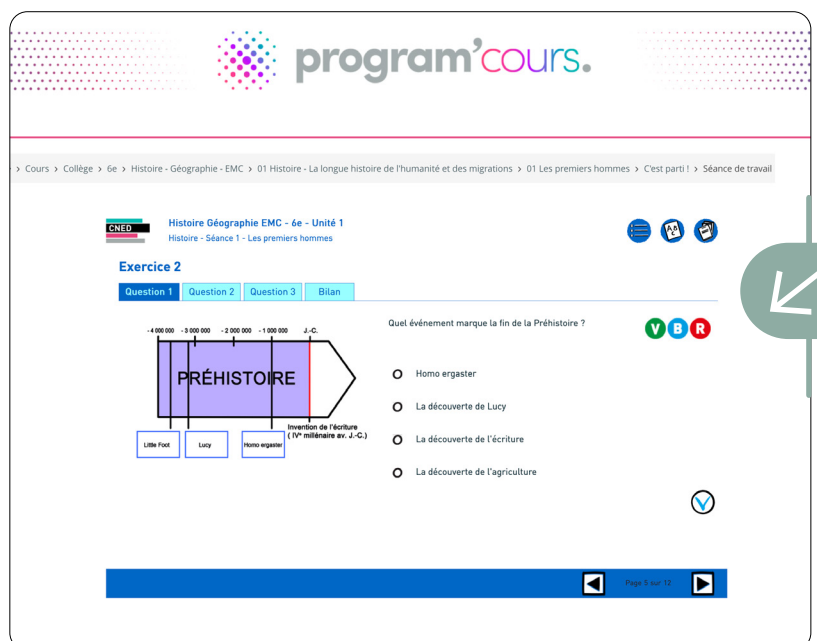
program'cours.

› Cours › Collège › 6e › Histoire - Géographie - EMC › 01 Histoire - La longue histoire de l'humanité et des migrations › 01 Les premiers hommes › C'est parti ! › Séance de travail

CNED

Histoire Géographie EMC - 6e - Unité 1

Histoire - Séance 1 - Les premiers hommes

Exercice 2

Question 1 | Question 2 | Question 3 | Bilan

- 4 000 000 - 3 000 000 - 2 000 000 - 1 000 000 J.-C.

PRÉHISTOIRE

Invention de l'écriture ( IV$^e$ millénaire av. J.-C.)

Little Foot

Lucy

Homo ergaster

Quel événement marque la fin de la Préhistoire ?

V B R

Homo ergaster

La découverte de Lucy

La découverte de l'écriture

La découverte de l'agriculture

Page 5 sur 12